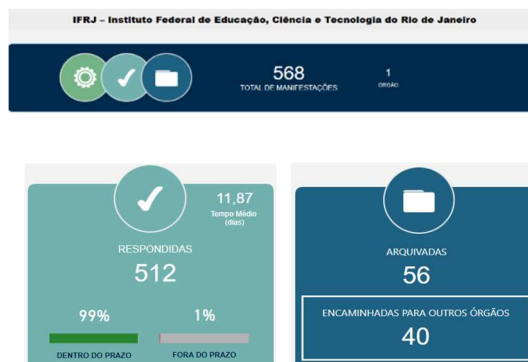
IFRJ – Instituto Federal de Educação, Ciência e Tecnologia do Rio de Janeiro

568
TOTAL DE MANIFESTAÇÕES

1
ÓRGÃO

11,87
Tempo Médio (dias)

RESPONDIDAS
512

99%
DENTRO DO PRAZO

1%
FORA DO PRAZO

ARQUIVADAS
56

ENCAMINHADAS PARA OUTROS ÓRGÃOS
40